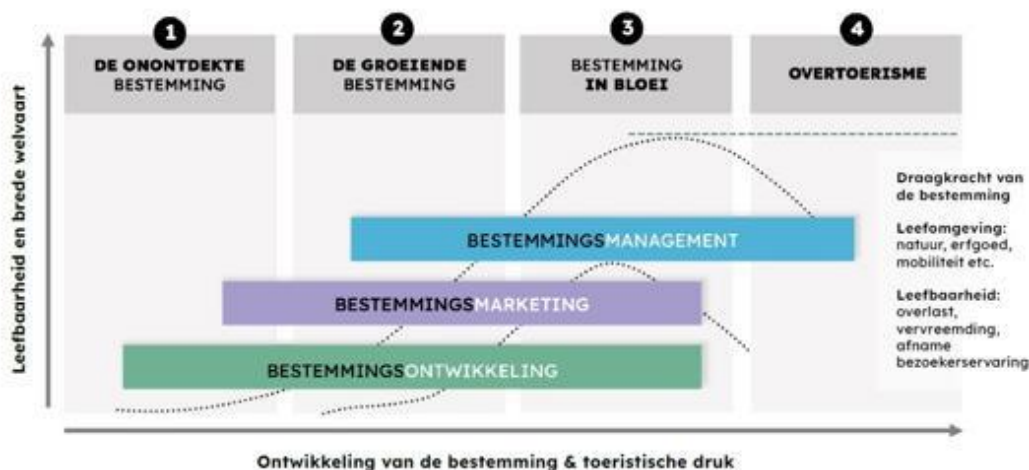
Leefbaarheid en brede welvaart

1
DE ONONTDEKTE BESTEMMING

2
DE GROEIENDE BESTEMMING

3
BESTEMMING IN BLOEI

4
OVERTOERISME

Draagkracht van de bestemming

Leefomgeving: natuur, erfgoed, mobiliteit etc.

Leefbaarheid: overlast, vervreemding, afname bezoekerservaring

BESTEMMINGSMANAGEMENT

BESTEMMINGSMARKETING

BESTEMMINGSONTWIKKELING

Ontwikkeling van de bestemming & toeristische druk